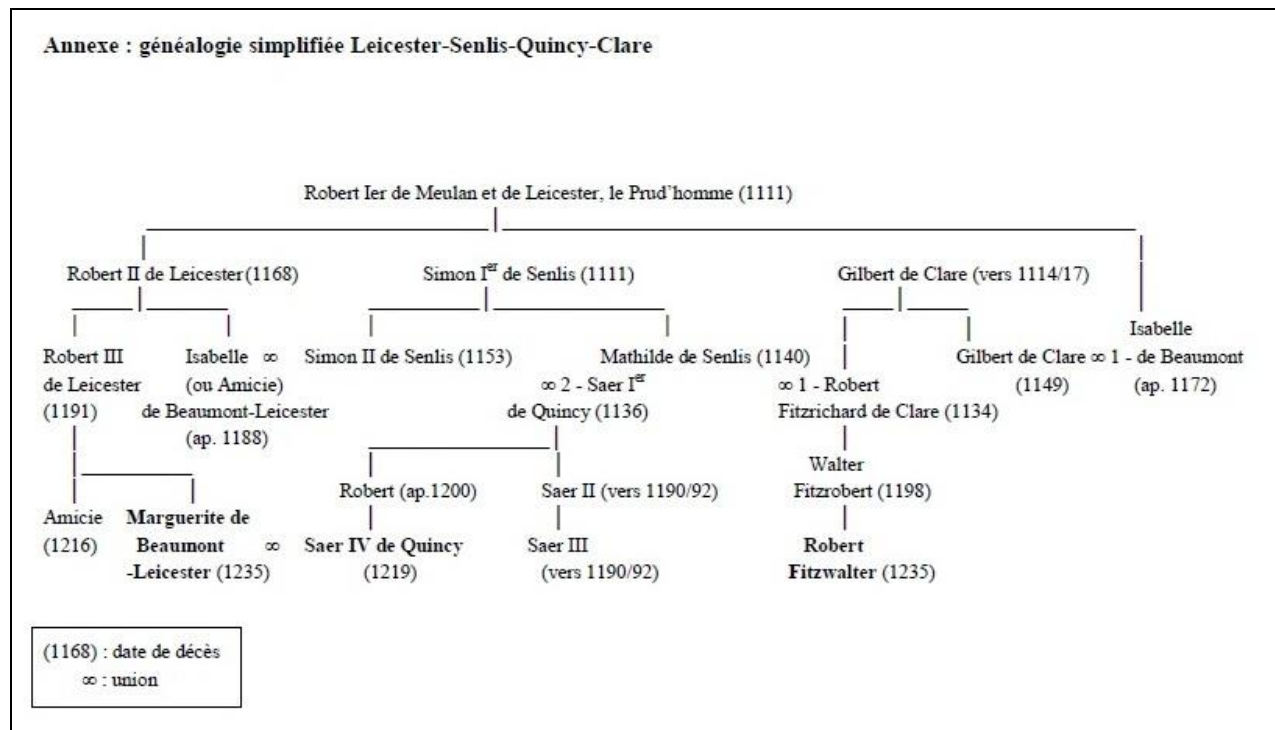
Annexe : généalogie simplifiée Leicester-Senlis-Quincy-Clare

Robert Ier de Meulan et de Leicester, le Prud'homme (1111)

Robert II de Leicester (1168)

Simon I$^{er}$ de Senlis (1111)

Gilbert de Clare (vers 1114/17)

Isabelle

Robert III de Leicester (1191)

Isabelle ∞ (ou Amicie) de Beaumont-Leicester (ap. 1188)

Simon II de Senlis (1153)

Mathilde de Senlis (1140) ∞ 2 - Saer I$^{er}$ de Quincy (1136)

∞ 1 - Robert Fitzrichard de Clare (1134)

Gilbert de Clare (1149)

∞ 1 - de Beaumont (ap. 1172)

Walter Fitzrobert (1198)

Robert (ap.1200)

Saer II (vers 1190/92)

Amicie (1216)

Marguerite de Beaumont -Leicester (1235)

∞

Saer IV de Quincy (1219)

Saer III (vers 1190/92)

Robert Fitzwalter (1235)

(1168) : date de décès
∞ : union